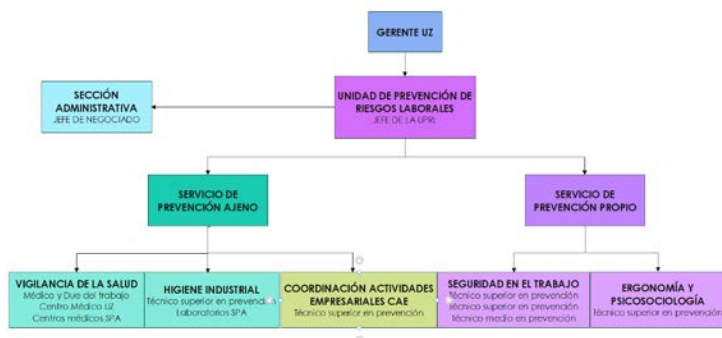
GERENTE UZ

SECCIÓN ADMINISTRATIVA
JEFE DE NEGOCIADO

UNIDAD DE PREVENCIÓN DE RIESGOS LABORALES
JEFE DE LA UPRL

SERVICIO DE PREVENCIÓN AJENO

SERVICIO DE PREVENCIÓN PROPIO

VIGILANCIA DE LA SALUD
Médico y Due del trabajo
Centro Médico UZ
Centros médicos SPA

HIGIENE INDUSTRIAL
Técnico superior en prevención
Laboratorios SPA

COORDINACIÓN ACTIVIDADES EMPRESARIALES CAE
Técnico superior en prevención

SEGURIDAD EN EL TRABAJO
Técnico superior en prevención
Técnico superior en prevención
Técnico medio en prevención

ERGONOMÍA Y PSICOSOCIOLOGÍA
Técnico superior en prevención